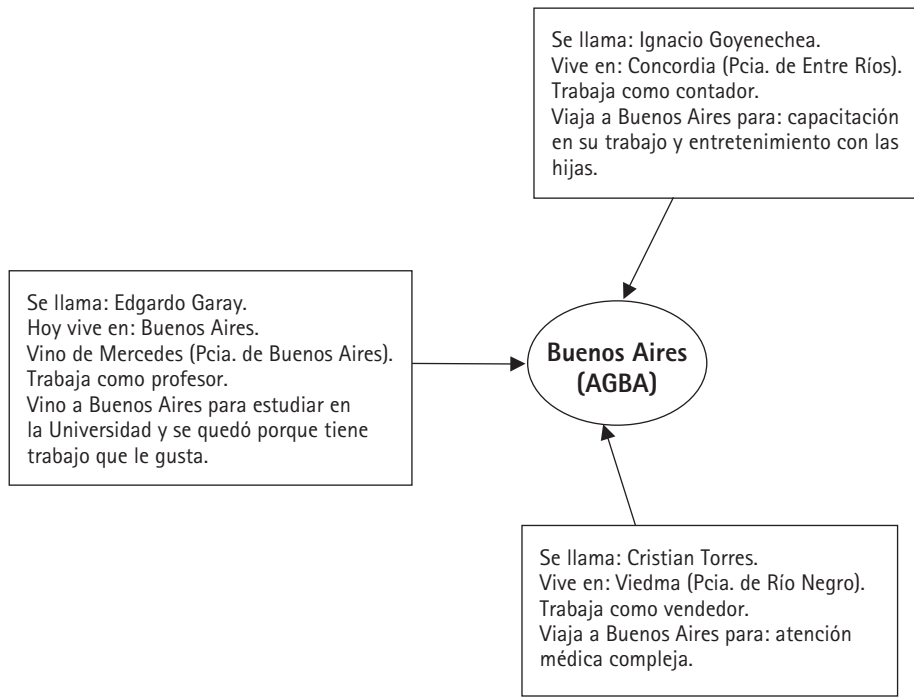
Se llama: Ignacio Goyenechea.
Vive en: Concordia (Pcia. de Entre Ríos).
Trabaja como contador.
Viaja a Buenos Aires para: capacitación en su trabajo y entretenimiento con las hijas.

Se llama: Edgardo Garay.
Hoy vive en: Buenos Aires.
Vino de Mercedes (Pcia. de Buenos Aires).
Trabaja como profesor.
Vino a Buenos Aires para estudiar en la Universidad y se quedó porque tiene trabajo que le gusta.

Buenos Aires (AGBA)

Se llama: Cristian Torres.
Vive en: Viedma (Pcia. de Río Negro).
Trabaja como vendedor.
Viaja a Buenos Aires para: atención médica compleja.